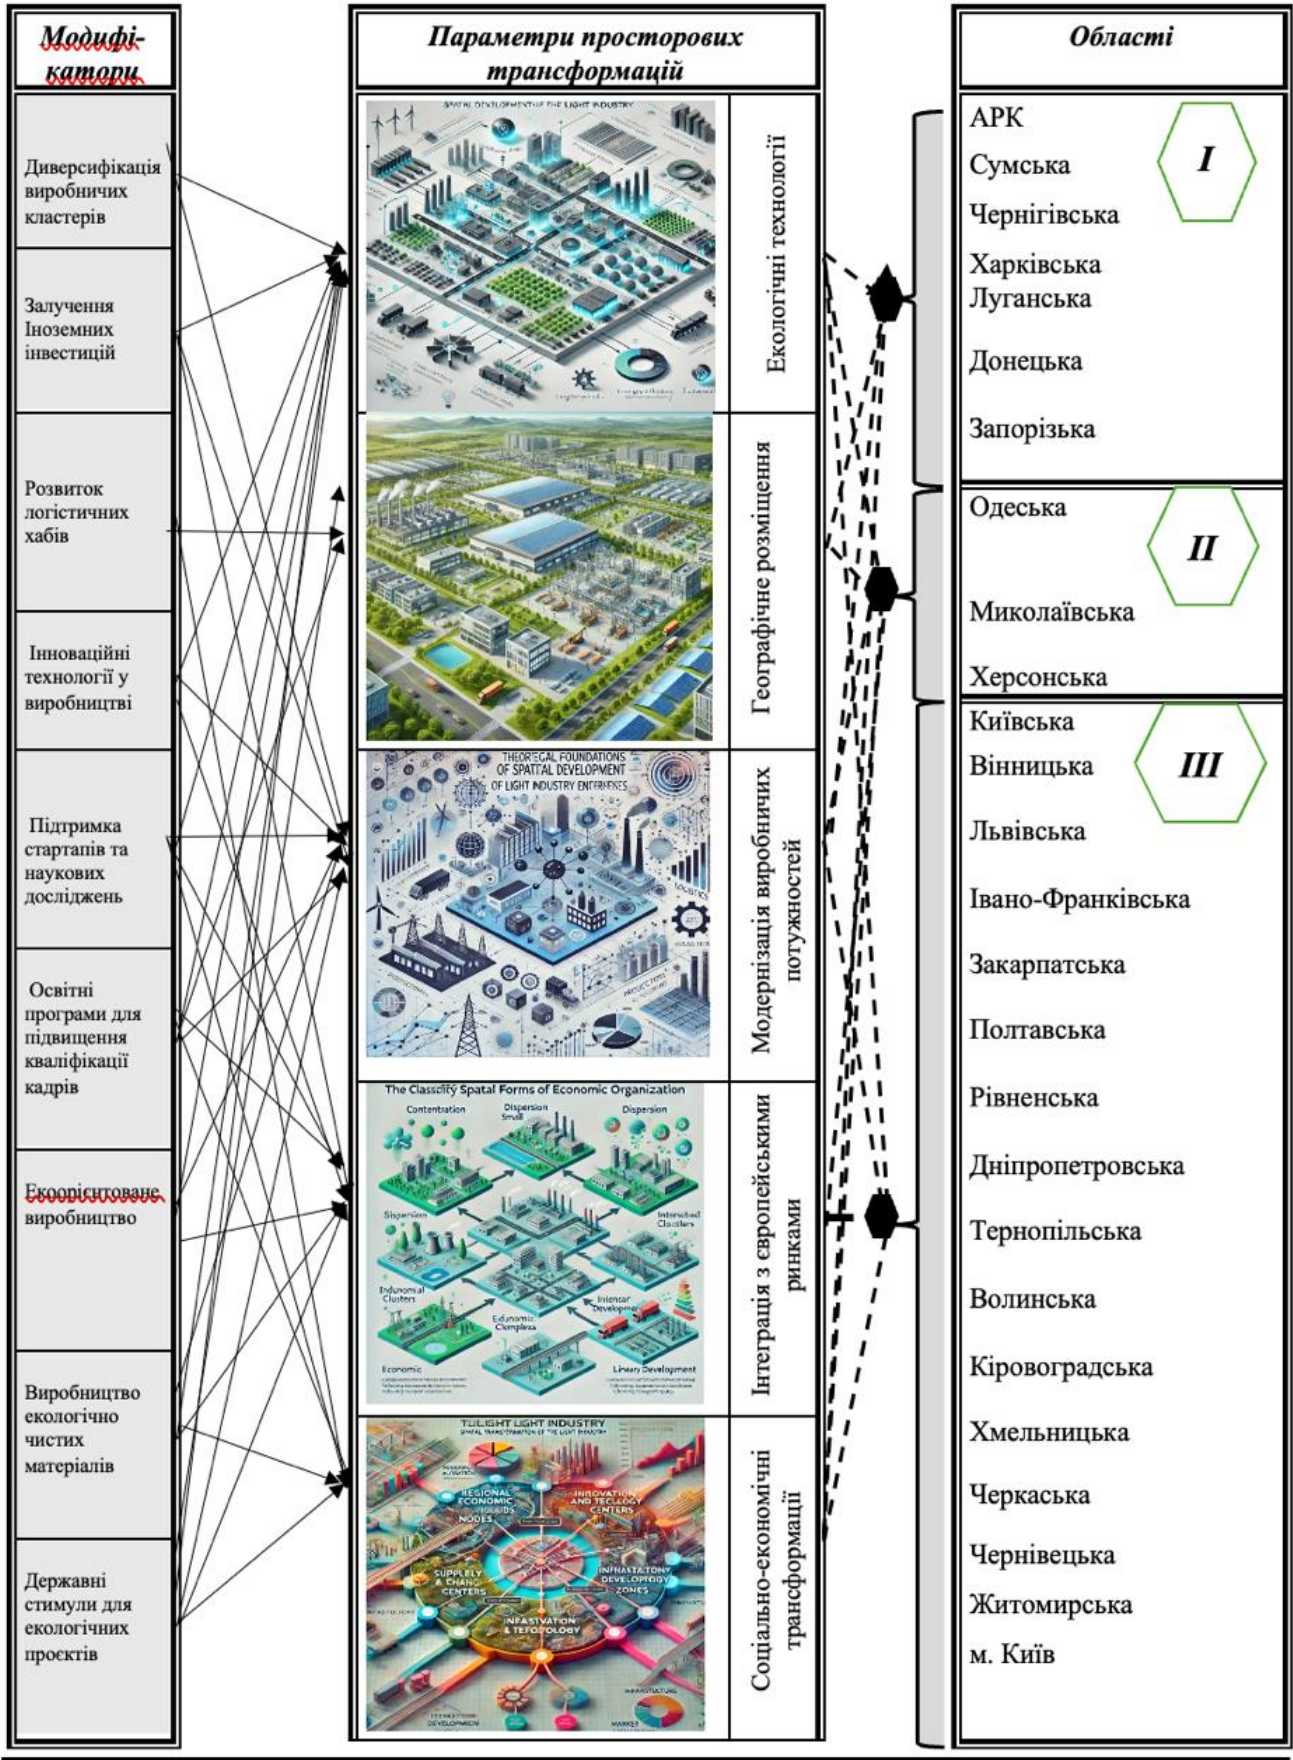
Модифікатори

Параметри просторових трансформацій

Області

Диверсифікація виробничих кластерів

Залучення Іноземних інвестицій

Розвиток логістичних хабів

Інноваційні технології у виробництві

Підтримка стартапів та наукових досліджень

Освітні програми для підвищення кваліфікації кадрів

Екоорієнтоване виробництво

Виробництво екологічно чистих матеріалів

Державні стимули для екологічних проєктів

SPATIAL DEVELOPMENT THE LIGHT INDUSTRY

Екологічні технології

Географічне розміщення

THEORETICAL FOUNDATIONS OF SPATIAL DEVELOPMENT OF LIGHT INDUSTRY ENTERPRISES

Модернізація виробничих потужностей

The Classify Spatal Forms of Economic Organization

Contentation

Dispersion Small

Dispersion

Dispersion

Interacted Clusters

Industrial Clusters

Economic Complexes

Intensar Developer

Economic

Linary Development

Інтеграція з європейськими ринками

TULIGHT LIGHT INDUSTRY

REGIONAL ECONOMIC HUBS NODES

INNOVATION AND TECLOGY CENTERS

SUPPLY & CHANG CENTERS

INFASTATONY DEVELOPLOGY ZONES

INFASTATION & TEFOTOLOGY

Соціально-економічні трансформації

АРК
Сумська
Чернігівська
Харківська
Луганська
Донецька
Запорізька

I

Одеська
Миколаївська
Херсонська

II

Київська
Вінницька
Львівська
Івано-Франківська
Закарпатська
Полтавська
Рівненська
Дніпропетровська
Тернопільська
Волинська
Кіровоградська
Хмельницька
Черкаська
Чернівецька
Житомирська
м. Київ

III